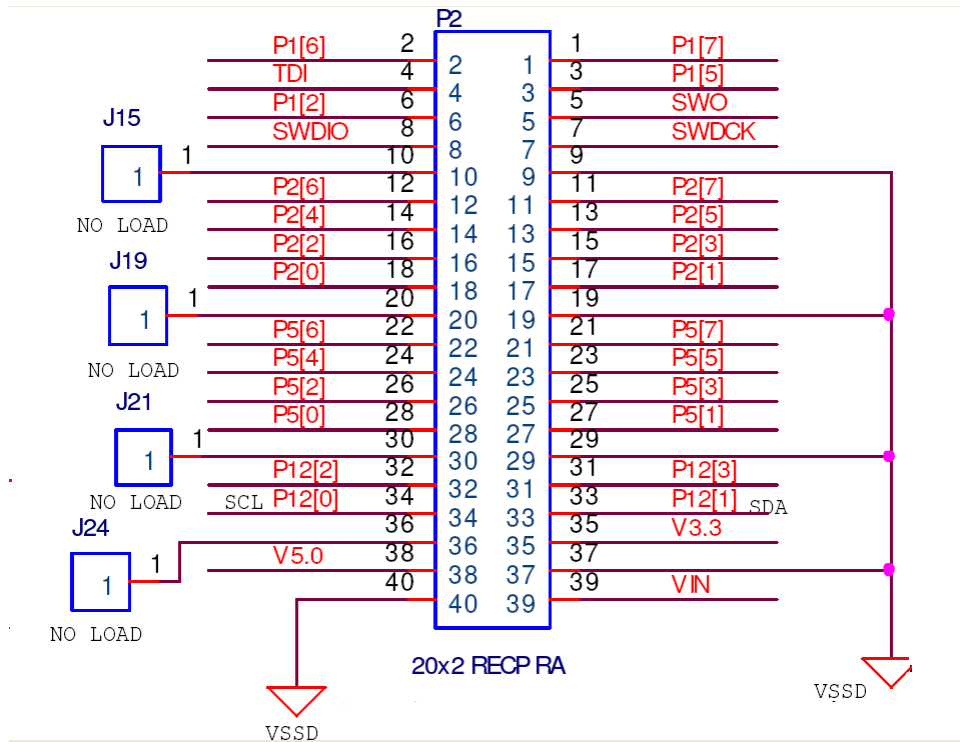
P2

P1[6] 2 2 1 1 P1[7]
TDI 4 4 3 3 P1[5]
P1[2] 6 6 5 5 SWO
SWDIO 8 8 7 7 SWDCK
J15
1 1 10 10 9 9
NO LOAD
P2[6] 12 12 11 11 P2[7]
P2[4] 14 14 13 13 P2[5]
P2[2] 16 16 15 15 P2[3]
J19
P2[0] 18 18 17 17 P2[1]
1 1 20 20 19 19
NO LOAD
P5[6] 22 22 21 21 P5[7]
P5[4] 24 24 23 23 P5[5]
P5[2] 26 26 25 25 P5[3]
J21
P5[0] 28 28 27 27 P5[1]
1 1 30 30 29 29
NO LOAD
P12[2] 32 32 31 31 P12[3]
SCL P12[0] 34 34 33 33 P12[1] SDA
36 36 35 35 V3.3
J24
V5.0 38 38 37 37
1 1
NO LOAD
40 40 39 39 VIN

20x2 RECP RA

VSSD

VSSD